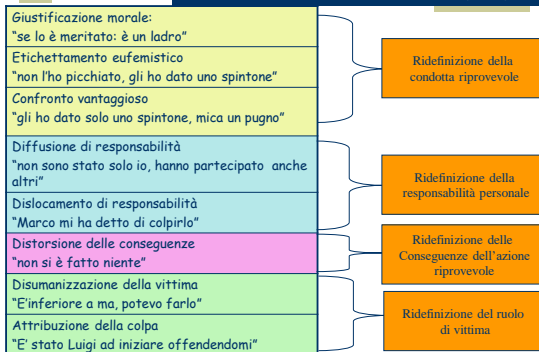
Giustificazione morale:
"se lo è meritato: è un ladro"

Etichettamento eufemistico
"non l'ho picchiato, gli ho dato uno spintone"

Confronto vantaggioso
"gli ho dato solo uno spintone, mica un pugno"

Ridefinizione della condotta riprovevole

Diffusione di responsabilità
"non sono stato solo io, hanno partecipato anche altri"

Dislocamento di responsabilità
"Marco mi ha detto di colpirlo"

Ridefinizione della responsabilità personale

Distorsione delle conseguenze
"non si è fatto niente"

Ridefinizione delle Conseguenze dell'azione riprovevole

Disumanizzazione della vittima
"E'inferiore a ma, potevo farlo"

Attribuzione della colpa
"E' stato Luigi ad iniziare offendendomi"

Ridefinizione del ruolo di vittima